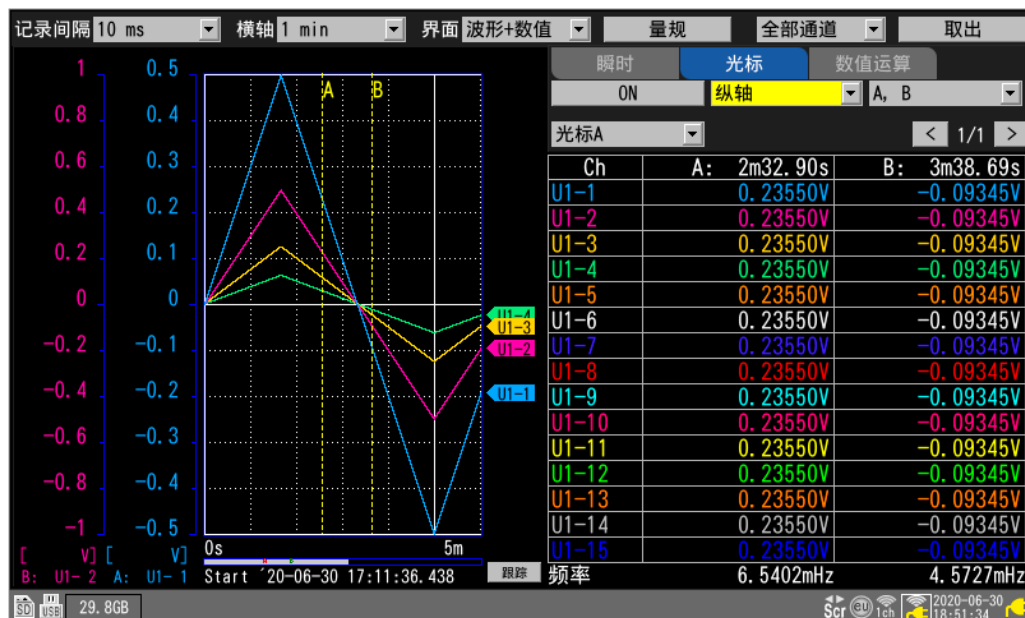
记录间隔 10 ms 横轴 1 min 界面 波形+数值 量规 全部通道 取出

1 0.5
0.8 0.4
0.6 0.3
0.4 0.2
0.2 0.1
0 0
−0.2 −0.1
−0.4 −0.2
−0.6 −0.3
−0.8 −0.4
−1 −0.5
[ V] [ V]
B: U1-2 A: U1-1

A B
U1-4
U1-3
U1-2
U1-1
0s 5m
Start '20-06-30 17:11:36.438 跟踪

瞬时 光标 数值运算
ON 纵轴 A, B
光标A < 1/1 >

| Ch | A: 2m32.90s | B: 3m38.69s |
|---|---|---|
| U1-1 | 0.23550V | −0.09345V |
| U1-2 | 0.23550V | −0.09345V |
| U1-3 | 0.23550V | −0.09345V |
| U1-4 | 0.23550V | −0.09345V |
| U1-5 | 0.23550V | −0.09345V |
| U1-6 | 0.23550V | −0.09345V |
| U1-7 | 0.23550V | −0.09345V |
| U1-8 | 0.23550V | −0.09345V |
| U1-9 | 0.23550V | −0.09345V |
| U1-10 | 0.23550V | −0.09345V |
| U1-11 | 0.23550V | −0.09345V |
| U1-12 | 0.23550V | −0.09345V |
| U1-13 | 0.23550V | −0.09345V |
| U1-14 | 0.23550V | −0.09345V |
| U1-15 | 0.23550V | −0.09345V |
| 频率 | 6.5402mHz | 4.5727mHz |

SD USB 29.8GB
Scr 1ch 2020-06-30 18:51:34